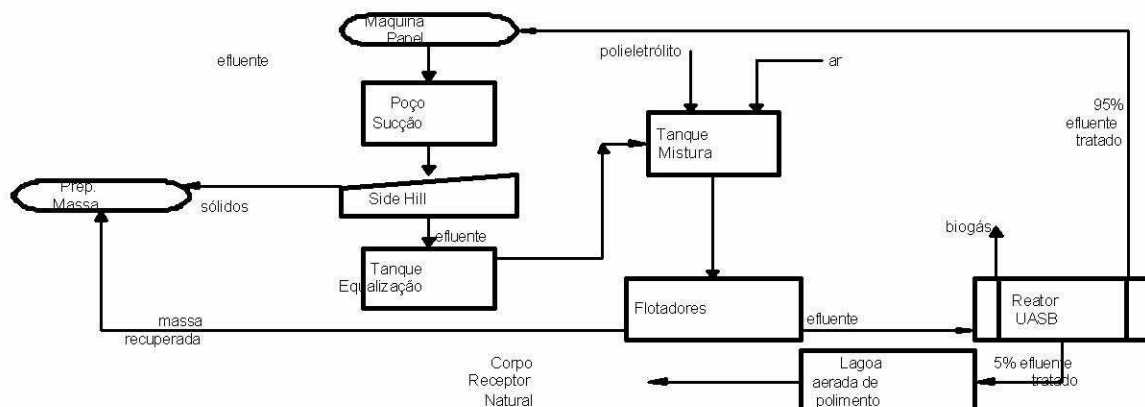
Maquina Papel

efluente

Poço Sucção

polieletrólito

ar

95% efluente tratado

Tanque Mistura

Prep. Massa

sólidos

Side Hill

efluente

biogás

Tanque Equalização

Flotadores

efluente

Reator UASB

massa recuperada

Corpo Receptor Natural

Lagoa aerada de polimento

5% efluente tratado